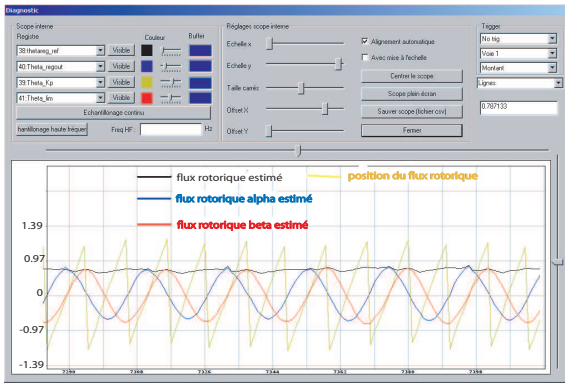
Diagnostic

Scope interne
Registre
Couleur
Buffer
38:thetareg_ref
Visible
40:Theta_regout
Visible
39:Theta_Kp
Visible
41:Theta_lim
Visible
Echantillonage continu
hantillonage haute fréquen
Freq HF :
Hz

Réglages scope interne
Echelle x
Alignement automatique
Echelle y
Avec mise à l'échelle
Taille carrés
Centrer le scope
Scope plein écran
Offset X
Sauver scope (fichier csv)
Offset Y
Fermer

Trigger
No trig
Voie 1
Montant
Lignes
0.787133

flux rotorique estimé
position du flux rotorique
flux rotorique alpha estimé
flux rotorique beta estimé

1.39
0.97
0
-0.97
-1.39